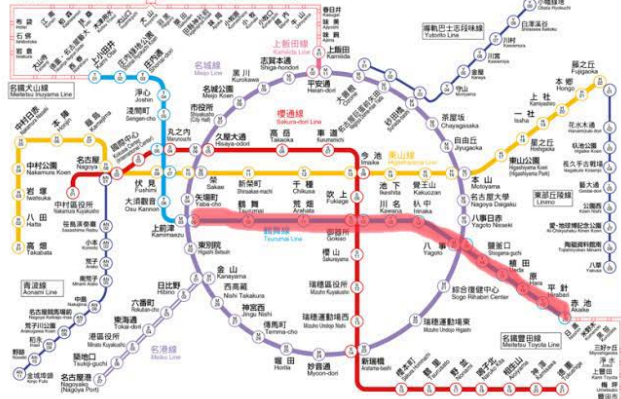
上飯田線
Kamiiida Line
上飯田
Kamiiida
平安通
Heian-dori
志賀本通
Shiga-hondori
黒川
Kurokawa
名城線
Meijo Line
名城公園
Meijo Koen
市役所
Shiyakusho
丸の内
Marunouchi
久屋大通
Hisaya-odori
高岳
Takaoka
車道
Kurumamichi
今池
Imaike
池下
Ikeshita
覚王山
Kakuozan
本山
Motoyama
東山線
Higashiyama Line
桜通線
Sakura-dori Line
栄
Sakae
新栄町
Shinsakae-machi
千種
Chikusa
吹上
Fukiage
川名
Kawana
いりなか
Irinaka
八事
Yagoto
八事日赤
Yagoto Nisseki
名古屋大学
Nagoya Daigaku
茶屋ヶ坂
Chayagasaka
自由ヶ丘
Jiyugaoka
砂田橋
Sunadabashi
矢場町
Yaba-cho
鶴舞
Tsurumai
荒畑
Arahata
御器所
Gokiso
鶴舞線
Tsurumai Line
上前津
Kamimaezu
大須観音
Osu Kannon
伏見
Fushimi
浅間町
Sengen-cho
浄心
Joshin
名古屋
Nagoya
中村公園
Nakamura Koen
中村日赤
Nakamura Nisseki
本陣
Honjin
岩塚
Iwatsuka
八田
Hatta
高畑
Takabata
東別院
Higashi Betsuin
金山
Kanayama
西高蔵
Nishi Takakura
神宮西
Jingu Nishi
伝馬町
Temma-cho
堀田
Horita
妙音通
Myoon-dori
新瑞橋
Arahata-bashi
桜山
Sakurayama
瑞穂区役所
Mizuho Kuyakusho
瑞穂運動場西
Mizuho Undojo Nishi
瑞穂運動場東
Mizuho Undojo Higashi
総合リハビリセンター
Sogo Rihabiri Center
塩釜口
Shiogamaguchi
植田
Ueda
原
Hara
平針
Hirabari
赤池
Akaike
名鉄豊田線
Meitetsu Toyota Line
日比野
Hibino
六番町
Rokuban-cho
東海通
Tokai-dori
港区役所
Minato Kuyakusho
築地口
Tsukiji-guchi
名古屋港
Nagoya Port
名港線
Meiko Line
名鉄犬山線
Meitetsu Inuyama Line
上小田井
Kami Otai
庄内緑地公園
Shonai Ryokuchi Koen
庄内通
Shonai-dori
上社
Kamiyashiro
一社
Issha
星ヶ丘
Hoshigaoka
東山公園
Higashiyama Koen
藤が丘
Fujigaoka
本郷
Hongo
東部丘陵線
Linimo
瀬戸線
Yutorito Line
ゆとりーとライン
Yutorito Line
あおなみ線
Aonami Line